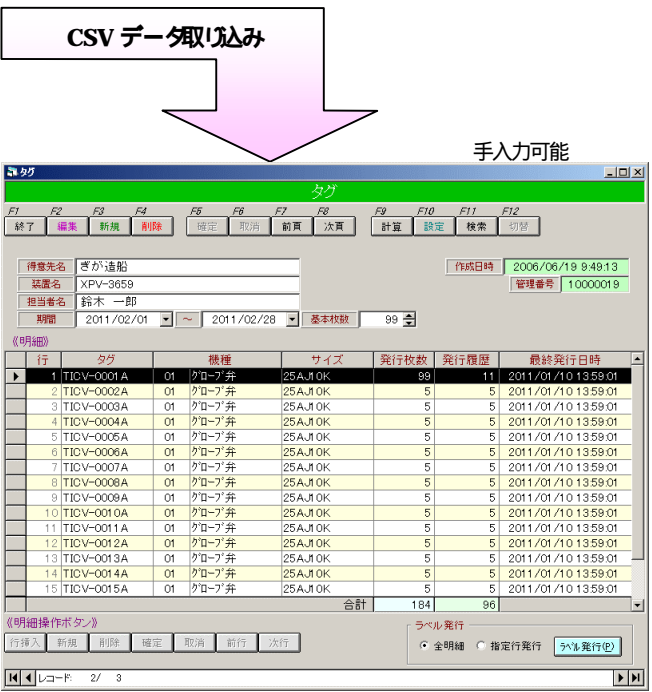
CSV データ取り込み

手入力可能

タグ

タグ

F1 終了 F2 編集 F3 新規 F4 削除 F5 確定 F6 取消 F7 前頁 F8 次頁 F9 計算 F10 設定 F11 検索 F12 切替

得意先名 ぎが造船
装置名 XPV-3659
担当者名 鈴木 一郎
期間 2011/02/01 ～ 2011/02/28 基本枚数 99

作成日時 2006/06/19 9:49:13
管理番号 10000019

《明細》

| 行 | タグ | 機種 | サイズ | 発行枚数 | 発行履歴 | 最終発行日時 |
|---|---|---|---|---|---|---|
| 1 | TICV-0001A | 01 | グローブ弁 | 25AJ10K | 99 | 11 | 2011/01/10 13:59:01 |
| 2 | TICV-0002A | 01 | グローブ弁 | 25AJ10K | 5 | 5 | 2011/01/10 13:59:01 |
| 3 | TICV-0003A | 01 | グローブ弁 | 25AJ10K | 5 | 5 | 2011/01/10 13:59:01 |
| 4 | TICV-0004A | 01 | グローブ弁 | 25AJ10K | 5 | 5 | 2011/01/10 13:59:01 |
| 5 | TICV-0005A | 01 | グローブ弁 | 25AJ10K | 5 | 5 | 2011/01/10 13:59:01 |
| 6 | TICV-0006A | 01 | グローブ弁 | 25AJ10K | 5 | 5 | 2011/01/10 13:59:01 |
| 7 | TICV-0007A | 01 | グローブ弁 | 25AJ10K | 5 | 5 | 2011/01/10 13:59:01 |
| 8 | TICV-0008A | 01 | グローブ弁 | 25AJ10K | 5 | 5 | 2011/01/10 13:59:01 |
| 9 | TICV-0009A | 01 | グローブ弁 | 25AJ10K | 5 | 5 | 2011/01/10 13:59:01 |
| 10 | TICV-0010A | 01 | グローブ弁 | 25AJ10K | 5 | 5 | 2011/01/10 13:59:01 |
| 11 | TICV-0011A | 01 | グローブ弁 | 25AJ10K | 5 | 5 | 2011/01/10 13:59:01 |
| 12 | TICV-0012A | 01 | グローブ弁 | 25AJ10K | 5 | 5 | 2011/01/10 13:59:01 |
| 13 | TICV-0013A | 01 | グローブ弁 | 25AJ10K | 5 | 5 | 2011/01/10 13:59:01 |
| 14 | TICV-0014A | 01 | グローブ弁 | 25AJ10K | 5 | 5 | 2011/01/10 13:59:01 |
| 15 | TICV-0015A | 01 | グローブ弁 | 25AJ10K | 5 | 5 | 2011/01/10 13:59:01 |
| | | | | 合計 | 184 | 96 | |

《明細操作ボタン》
行挿入 新規 削除 確定 取消 前行 次行

ラベル発行
全明細 指定行発行 ラベル発行(P)

レコード: 2/ 3